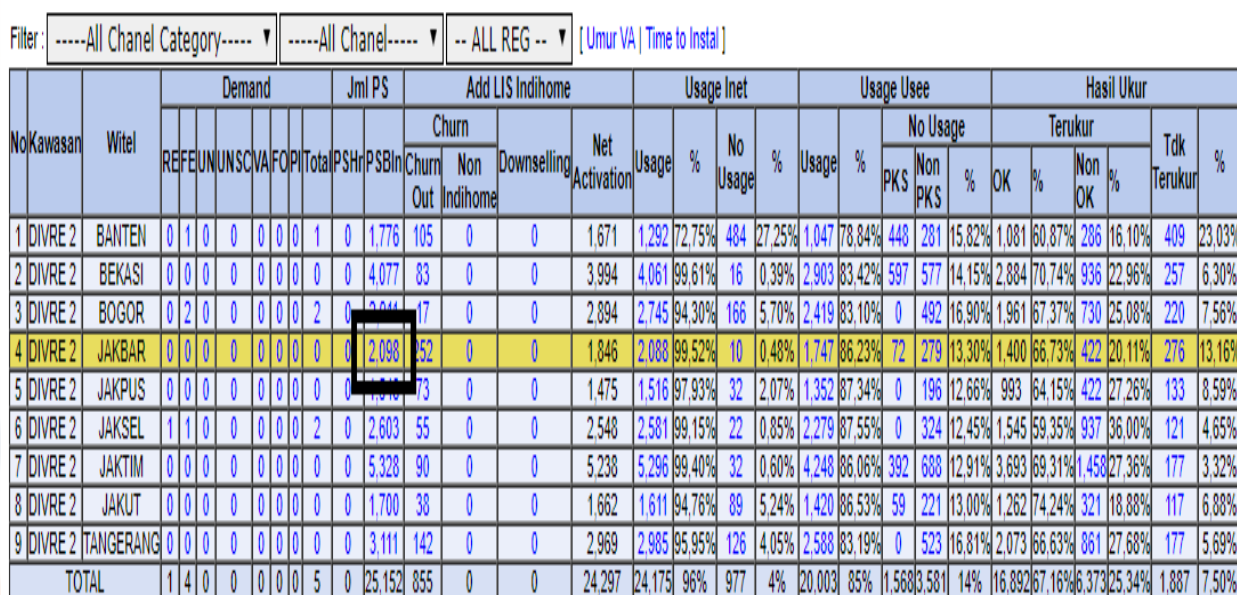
Filter : -----All Chanel Category----- ▼ -----All Chanel----- ▼ -- ALL REG -- ▼ [ Umur VA | Time to Instal ]

| No | Kawasan | Witel | RE | FE | UN | UNSC | VA | FO | PI | Total | PSHr | PSBln | Churn Out | Non Indihome | Downselling | Net Activation | Usage | % | No Usage | % | Usage | % | PKS | Non PKS | % | OK | % | Non OK | % | Tdk Terukur | % |
|---|---|---|---|---|---|---|---|---|---|---|---|---|---|---|---|---|---|---|---|---|---|---|---|---|---|---|---|---|---|---|---|
| 1 | DIVRE 2 | BANTEN | 0 | 1 | 0 | 0 | 0 | 0 | 0 | 1 | 0 | 1,776 | 105 | 0 | 0 | 1,671 | 1,292 | 72,75% | 484 | 27,25% | 1,047 | 78,84% | 448 | 281 | 15,82% | 1,081 | 60,87% | 286 | 16,10% | 409 | 23,03% |
| 2 | DIVRE 2 | BEKASI | 0 | 0 | 0 | 0 | 0 | 0 | 0 | 0 | 0 | 4,077 | 83 | 0 | 0 | 3,994 | 4,061 | 99,61% | 16 | 0,39% | 2,903 | 83,42% | 597 | 577 | 14,15% | 2,884 | 70,74% | 936 | 22,96% | 257 | 6,30% |
| 3 | DIVRE 2 | BOGOR | 0 | 2 | 0 | 0 | 0 | 0 | 0 | 2 | 0 | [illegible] | 17 | 0 | 0 | 2,894 | 2,745 | 94,30% | 166 | 5,70% | 2,419 | 83,10% | 0 | 492 | 16,90% | 1,961 | 67,37% | 730 | 25,08% | 220 | 7,56% |
| 4 | DIVRE 2 | JAKBAR | 0 | 0 | 0 | 0 | 0 | 0 | 0 | 0 | 0 | 2,098 | 252 | 0 | 0 | 1,846 | 2,088 | 99,52% | 10 | 0,48% | 1,747 | 86,23% | 72 | 279 | 13,30% | 1,400 | 66,73% | 422 | 20,11% | 276 | 13,16% |
| 5 | DIVRE 2 | JAKPUS | 0 | 0 | 0 | 0 | 0 | 0 | 0 | 0 | 0 | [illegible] | 73 | 0 | 0 | 1,475 | 1,516 | 97,93% | 32 | 2,07% | 1,352 | 87,34% | 0 | 196 | 12,66% | 993 | 64,15% | 422 | 27,26% | 133 | 8,59% |
| 6 | DIVRE 2 | JAKSEL | 1 | 1 | 0 | 0 | 0 | 0 | 0 | 2 | 0 | 2,603 | 55 | 0 | 0 | 2,548 | 2,581 | 99,15% | 22 | 0,85% | 2,279 | 87,55% | 0 | 324 | 12,45% | 1,545 | 59,35% | 937 | 36,00% | 121 | 4,65% |
| 7 | DIVRE 2 | JAKTIM | 0 | 0 | 0 | 0 | 0 | 0 | 0 | 0 | 0 | 5,328 | 90 | 0 | 0 | 5,238 | 5,296 | 99,40% | 32 | 0,60% | 4,248 | 86,06% | 392 | 688 | 12,91% | 3,693 | 69,31% | 1,458 | 27,36% | 177 | 3,32% |
| 8 | DIVRE 2 | JAKUT | 0 | 0 | 0 | 0 | 0 | 0 | 0 | 0 | 0 | 1,700 | 38 | 0 | 0 | 1,662 | 1,611 | 94,76% | 89 | 5,24% | 1,420 | 86,53% | 59 | 221 | 13,00% | 1,262 | 74,24% | 321 | 18,88% | 117 | 6,88% |
| 9 | DIVRE 2 | TANGERANG | 0 | 0 | 0 | 0 | 0 | 0 | 0 | 0 | 0 | 3,111 | 142 | 0 | 0 | 2,969 | 2,985 | 95,95% | 126 | 4,05% | 2,588 | 83,19% | 0 | 523 | 16,81% | 2,073 | 66,63% | 861 | 27,68% | 177 | 5,69% |
| TOTAL | | | 1 | 4 | 0 | 0 | 0 | 0 | 0 | 5 | 0 | 25,152 | 855 | 0 | 0 | 24,297 | 24,175 | 96% | 977 | 4% | 20,003 | 85% | 1,568 | 3,581 | 14% | 16,892 | 67,16% | 6,373 | 25,34% | 1,887 | 7,50% |

Group headers: Demand; Jml PS; Add LIS Indihome; Churn; Usage Inet; Usage Usee; No Usage; Hasil Ukur; Terukur